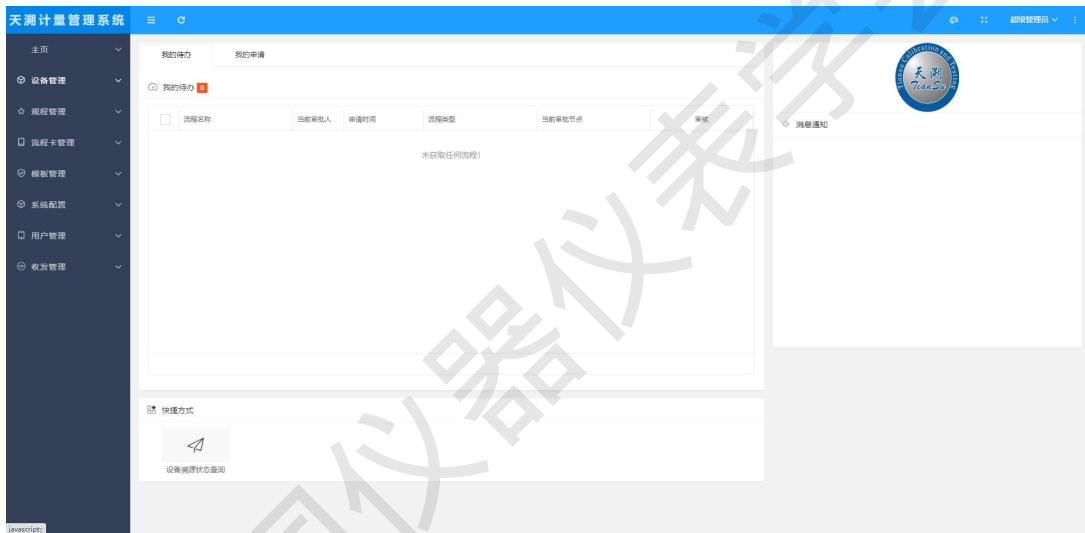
天溯计量管理系统

主页
设备管理
规程管理
流程卡管理
模板管理
系统配置
用户管理
收发管理

超级管理员

我的待办 我的申请

我的待办 0

| 流程名称 | 当前审批人 | 申请时间 | 流程类型 | 当前审批节点 | 审核 |
|---|---|---|---|---|---|

未获取任何流程!

天溯 TianSu Tianhu Calibration and Testing

消息通知

快捷方式

设备溯源状态查询

javascript: